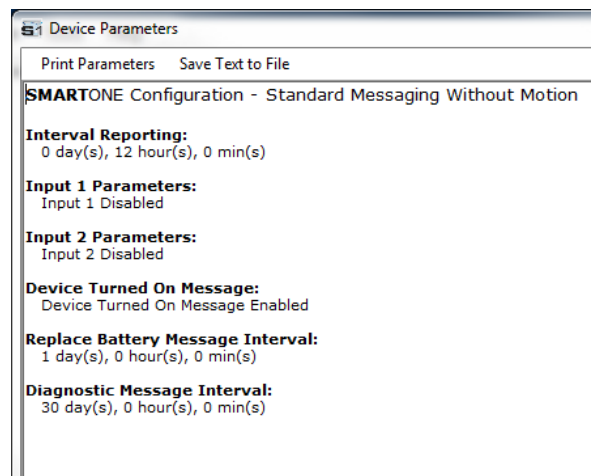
S1 Device Parameters

Print Parameters Save Text to File

SMARTONE Configuration - Standard Messaging Without Motion

Interval Reporting:
0 day(s), 12 hour(s), 0 min(s)

Input 1 Parameters:
Input 1 Disabled

Input 2 Parameters:
Input 2 Disabled

Device Turned On Message:
Device Turned On Message Enabled

Replace Battery Message Interval:
1 day(s), 0 hour(s), 0 min(s)

Diagnostic Message Interval:
30 day(s), 0 hour(s), 0 min(s)